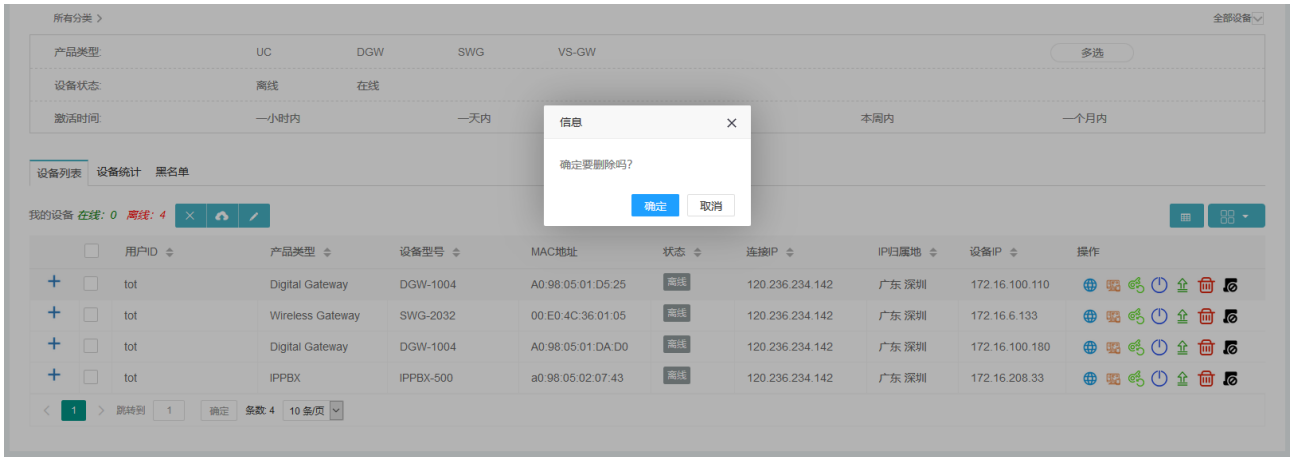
所有分类 >

全部设备

产品类型: UC DGW SWG VS-GW 多选

设备状态: 离线 在线

激活时间: 一小时内 一天内 本周内 一个月内

信息

确定要删除吗?

确定 取消

设备列表 设备统计 黑名单

我的设备 在线: 0 离线: 4

| | | 用户ID | 产品类型 | 设备型号 | MAC地址 | 状态 | 连接IP | IP归属地 | 设备IP | 操作 |
|---|---|---|---|---|---|---|---|---|---|---|
| + | | tot | Digital Gateway | DGW-1004 | A0:98:05:01:D5:25 | 离线 | 120.236.234.142 | 广东 深圳 | 172.16.100.110 | |
| + | | tot | Wireless Gateway | SWG-2032 | 00:E0:4C:36:01:05 | 离线 | 120.236.234.142 | 广东 深圳 | 172.16.6.133 | |
| + | | tot | Digital Gateway | DGW-1004 | A0:98:05:01:DA:D0 | 离线 | 120.236.234.142 | 广东 深圳 | 172.16.100.180 | |
| + | | tot | IPPBX | IPPBX-500 | a0:98:05:02:07:43 | 离线 | 120.236.234.142 | 广东 深圳 | 172.16.208.33 | |

< 1 > 跳转到 1 确定 条数: 4 10 条/页